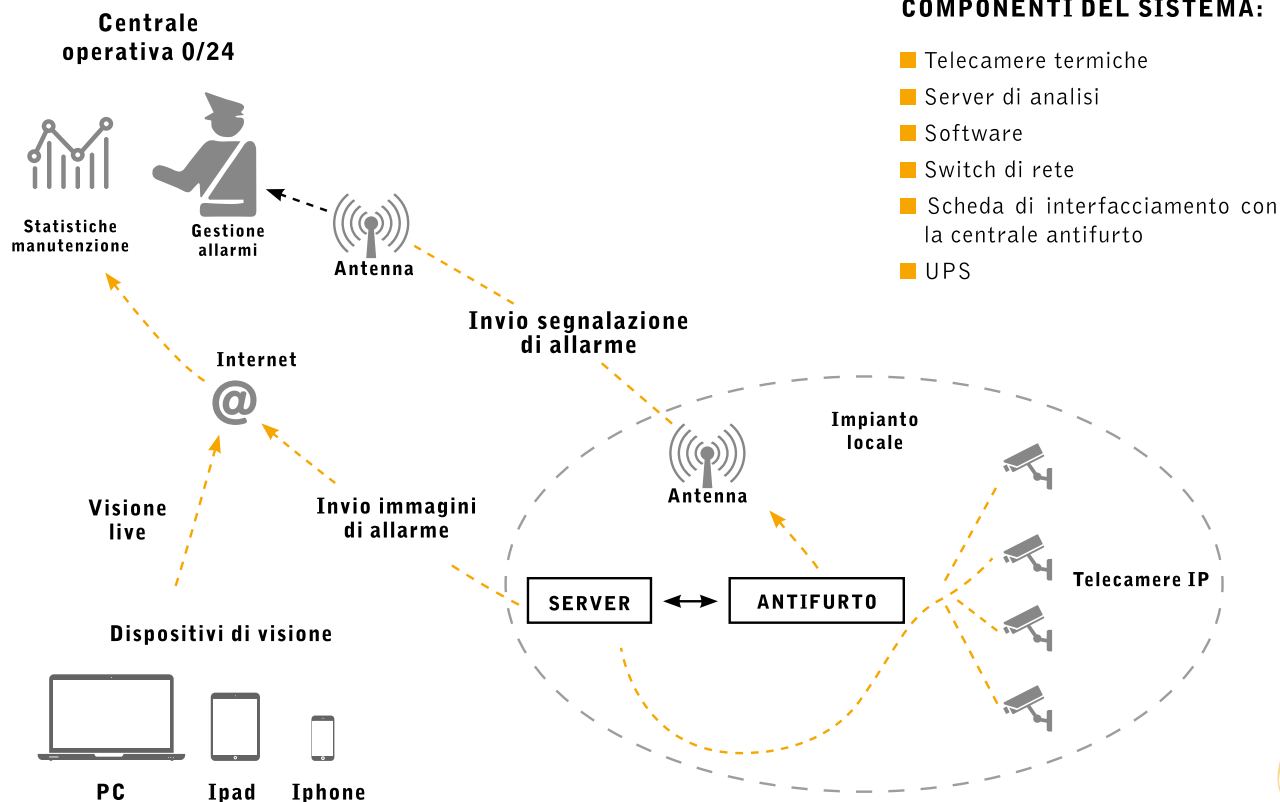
Centrale operativa 0/24

COMPONENTI DEL SISTEMA:

Telecamere termiche
Server di analisi
Software
Switch di rete
Scheda di interfacciamento con la centrale antifurto
UPS

Statistiche manutenzione

Gestione allarmi

Antenna

Invio segnalazione di allarme

Internet

@

Impianto locale

Antenna

Visione live

Invio immagini di allarme

SERVER

ANTIFURTO

Telecamere IP

Dispositivi di visione

PC

Ipad

Iphone